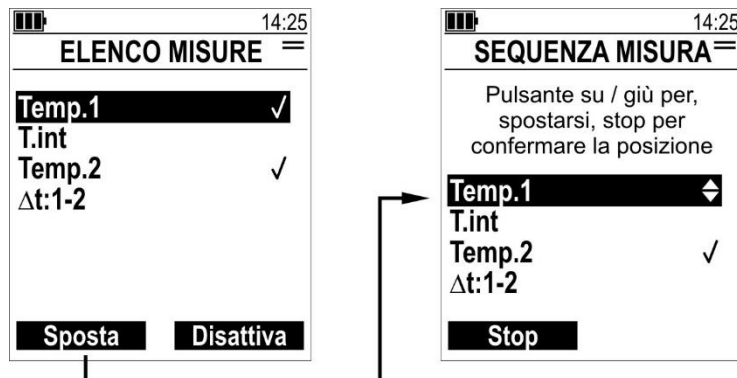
14:25
ELENCO MISURE

Temp.1 ✓
T.int
Temp.2 ✓
$\Delta$t:1-2

Sposta
Disattiva

14:25
SEQUENZA MISURA

Pulsante su / giù per, spostarsi, stop per confermare la posizione

Temp.1
T.int
Temp.2 ✓
$\Delta$t:1-2

Stop